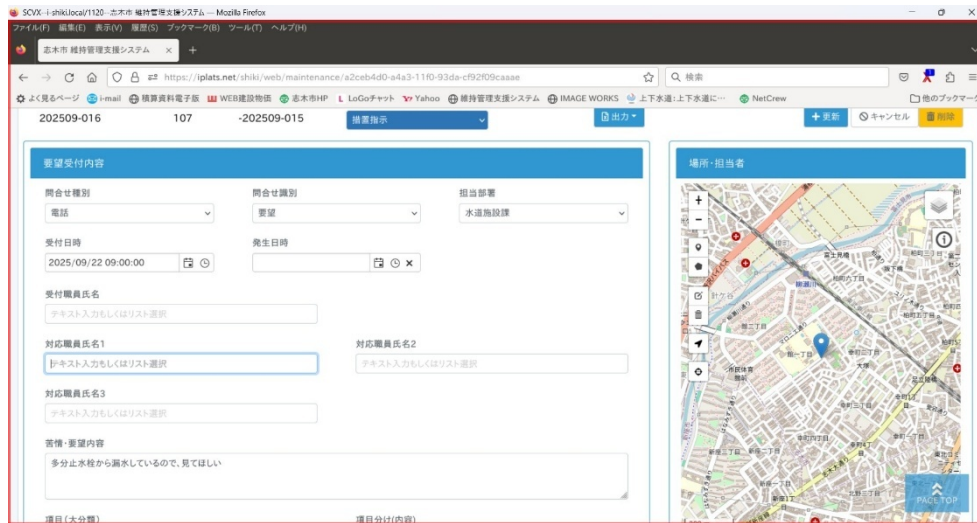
SCVX--i-shiki.local/1120 - 志木市 維持管理支援システム — Mozilla Firefox
ファイル(F) 編集(E) 表示(V) 履歴(S) ブックマーク(B) ツール(T) ヘルプ(H)
志木市 維持管理支援システム ×
https://iplats.net/shiki/web/maintenance/a2ceb4d0-a4a3-11f0-93da-cf92f09caaae
検索
よく見るページ i-mail 積算資料電子版 WEB建設物価 志木市HP LoGoチャット Yahoo 維持管理支援システム IMAGE WORKS 上下水道:上下水道に... NetCrew 他のブックマーク

202509-016 107 -202509-015 措置指示 出力 更新 キャンセル 削除

要望受付内容
問合せ種別
電話
問合せ識別
要望
担当部署
水道施設課
受付日時
2025/09/22 09:00:00
発生日時
受付職員氏名
テキスト入力もしくはリスト選択
対応職員氏名1
テキスト入力もしくはリスト選択
対応職員氏名2
テキスト入力もしくはリスト選択
対応職員氏名3
テキスト入力もしくはリスト選択
苦情・要望内容
多分止水栓から漏水しているので、見てほしい
項目(大分類)
項目分け(内容)

場所・担当者
PAGE TOP